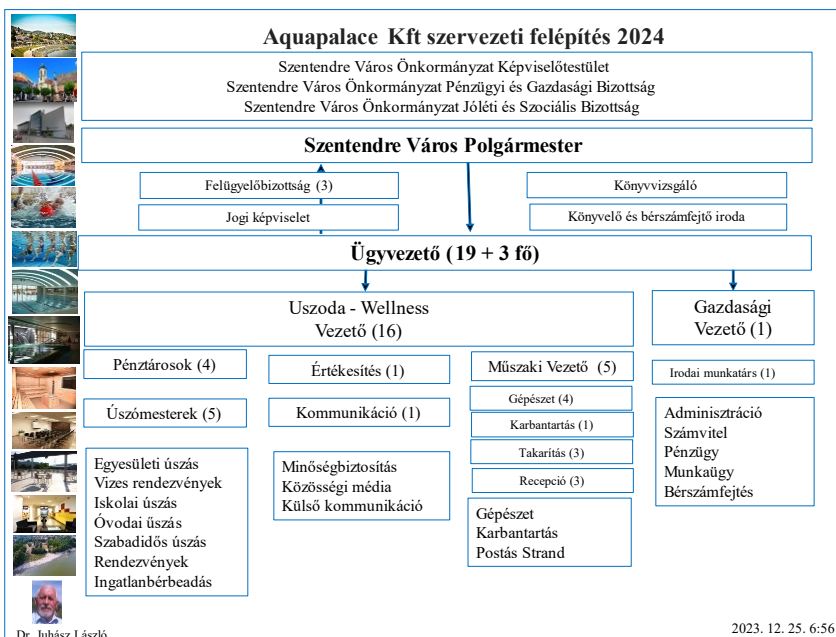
Aquapalace Kft szervezeti felépítés 2024

Szentendre Város Önkormányzat Képviselőtestület
Szentendre Város Önkormányzat Pénzügyi és Gazdasági Bizottság
Szentendre Város Önkormányzat Jóléti és Szociális Bizottság

Szentendre Város Polgármester

Felügyelőbizottság (3)

Jogi képviselet

Könyvvizsgáló

Könyvelő és bérszámfejtő iroda

Ügyvezető (19 + 3 fő)

Uszoda - Wellness
Vezető (16)

Gazdasági
Vezető (1)

Pénztárosok (4)

Úszómesterek (5)

Egyesületi úszás
Vizes rendezvények
Iskolai úszás
Óvodai úszás
Szabadidős úszás
Rendezvények
Ingatlanbérbeadás

Értékesítés (1)

Kommunikáció (1)

Minőségbiztosítás
Közösségi média
Külső kommunikáció

Műszaki Vezető (5)

Gépészet (4)

Karbantartás (1)

Takarítás (3)

Recepció (3)

Gépészet
Karbantartás
Postás Strand

Irodai munkatárs (1)

Adminisztráció
Számvitel
Pénzügy
Munkaügy
Bérszámfejtés

Dr. Juhász László

2023. 12. 25. 6:56